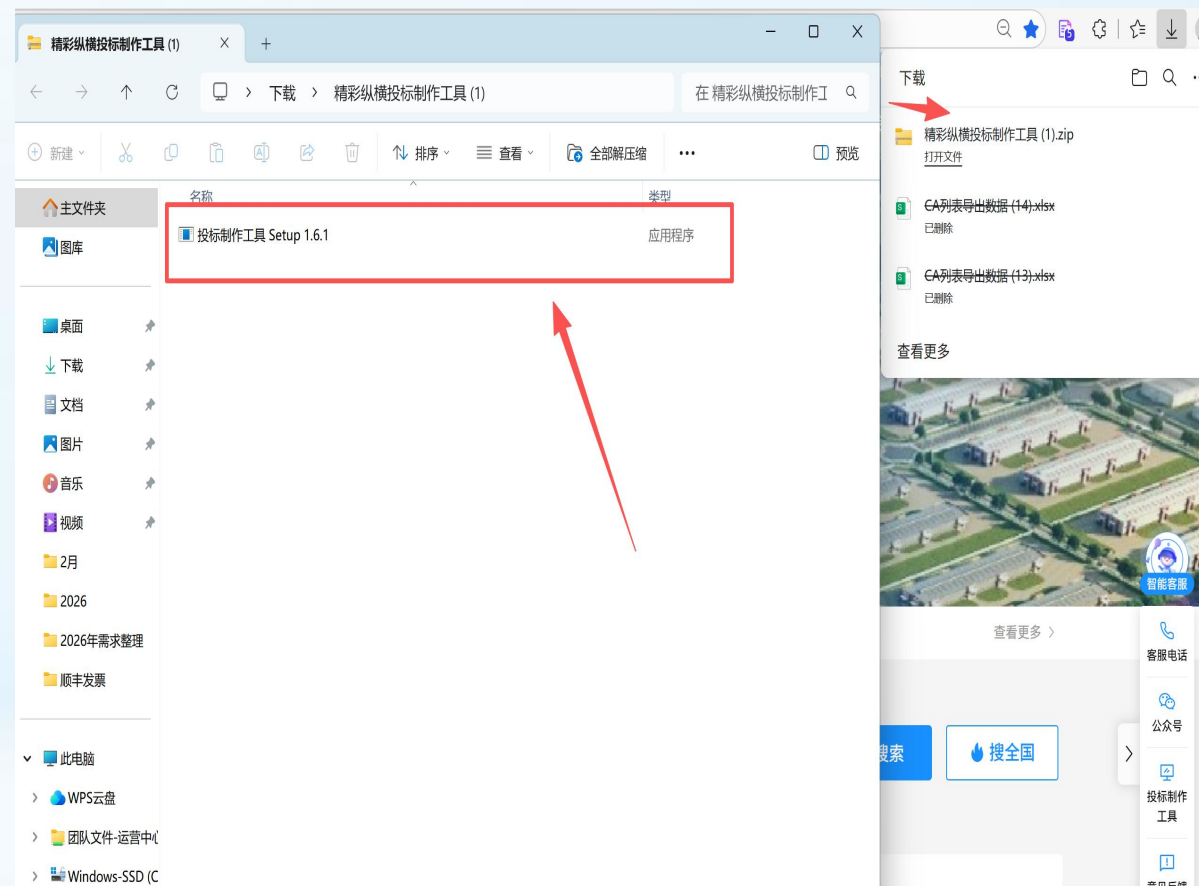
精彩纵横投标制作工具 (1)

下载 › 精彩纵横投标制作工具 (1)

在 精彩纵横投标制作工

新建

排序

查看

全部解压缩

···

预览

主文件夹

图库

桌面

下载

文档

图片

音乐

视频

2月

2026

2026年需求整理

顺丰发票

此电脑

WPS云盘

团队文件-运营中心

Windows-SSD (C

名称

类型

投标制作工具 Setup 1.6.1

应用程序

下载

精彩纵横投标制作工具 (1).zip

打开文件

CA列表导出数据 (14).xlsx

已删除

CA列表导出数据 (13).xlsx

已删除

查看更多

智能客服

查看更多 ›

客服电话

公众号

搜索

搜全国

投标制作工具

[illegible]